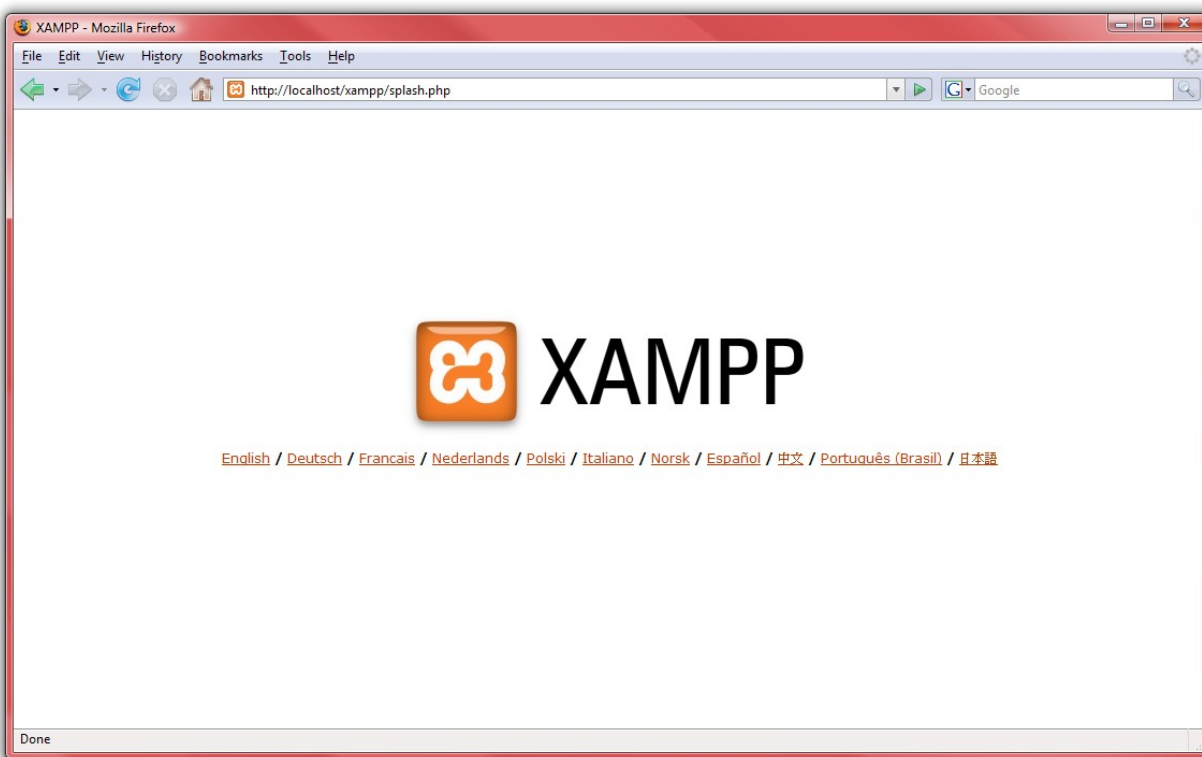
XAMPP - Mozilla Firefox

File Edit View History Bookmarks Tools Help

http://localhost/xampp/splash.php

Google

XAMPP

English / Deutsch / Francais / Nederlands / Polski / Italiano / Norsk / Español / 中文 / Português (Brasil) / 日本語

Done